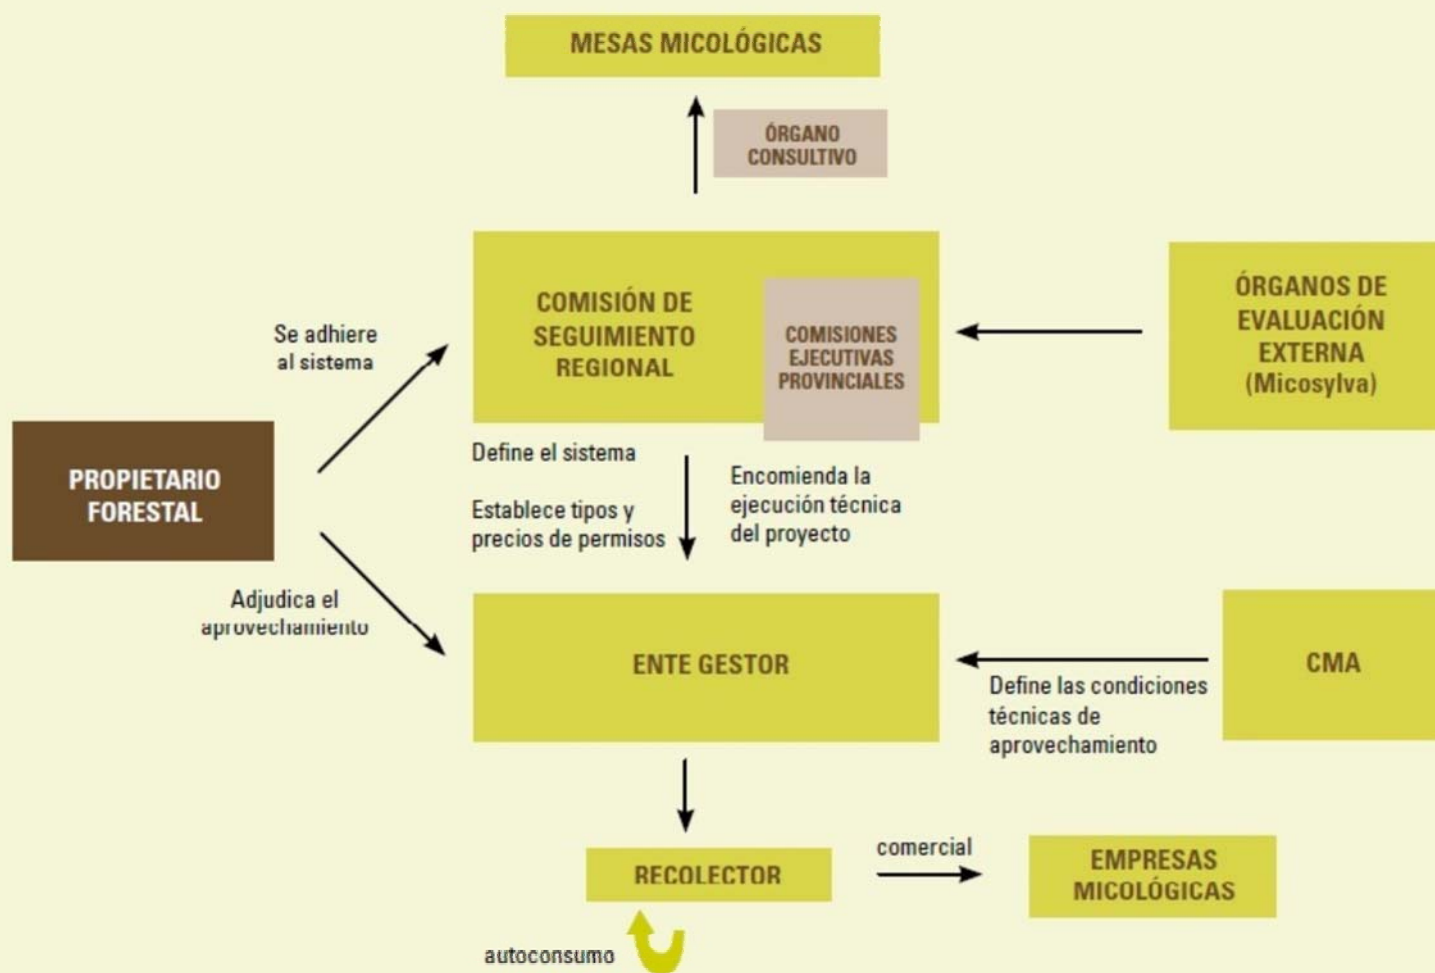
MESAS MICOLÓGICAS

ÓRGANO CONSULTIVO

COMISIÓN DE SEGUIMIENTO REGIONAL

COMISIONES EJECUTIVAS PROVINCIALES

ÓRGANOS DE EVALUACIÓN EXTERNA (Micosylva)

Se adhiere al sistema

PROPIETARIO FORESTAL

Define el sistema

Establece tipos y precios de permisos

Encomienda la ejecución técnica del proyecto

Adjudica el aprovechamiento

ENTE GESTOR

CMA

Define las condiciones técnicas de aprovechamiento

RECOLECTOR

comercial

EMPRESAS MICOLÓGICAS

autoconsumo